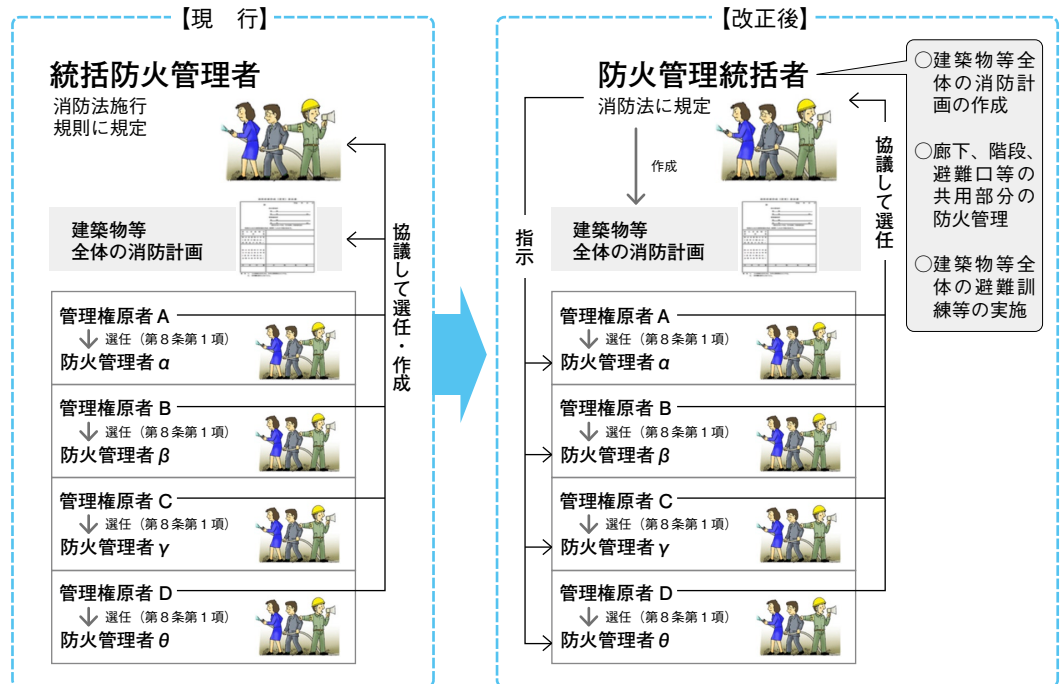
【現　行】

統括防火管理者
消防法施行規則に規定

建築物等全体の消防計画

協議して選任・作成

管理権原者 A
選任（第８条第１項）
防火管理者 α

管理権原者 B
選任（第８条第１項）
防火管理者 β

管理権原者 C
選任（第８条第１項）
防火管理者 γ

管理権原者 D
選任（第８条第１項）
防火管理者 θ

【改正後】

防火管理統括者
消防法に規定

作成

建築物等全体の消防計画

指示

協議して選任

○建築物等全体の消防計画の作成

○廊下、階段、避難口等の共用部分の防火管理

○建築物等全体の避難訓練等の実施

管理権原者 A
選任（第８条第１項）
防火管理者 α

管理権原者 B
選任（第８条第１項）
防火管理者 β

管理権原者 C
選任（第８条第１項）
防火管理者 γ

管理権原者 D
選任（第８条第１項）
防火管理者 θ